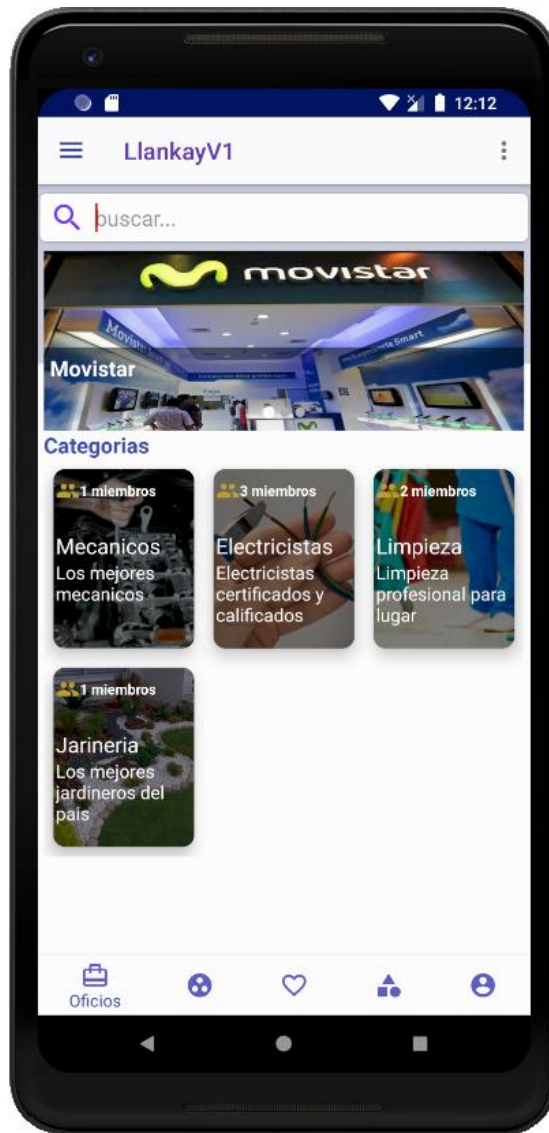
12:12

LlankayV1

buscar...

movistar

Movistar

Categorias

1 miembros
Mecanicos
Los mejores mecanicos

3 miembros
Electricistas
Electricistas certificados y calificados

2 miembros
Limpieza
Limpieza profesional para lugar

1 miembros
Jarineria
Los mejores jardineros del pais

Oficios